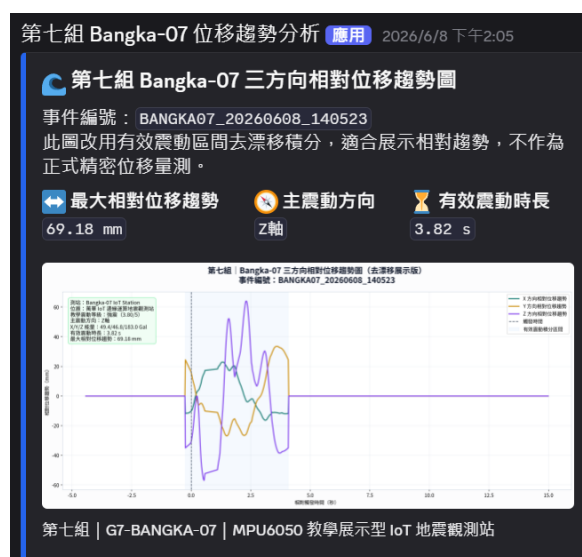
第七組 Bangka-07 位移趨勢分析 應用 2026/6/8 下午2:05

第七組 Bangka-07 三方向相對位移趨勢圖

事件編號：BANGKA07_20260608_140523
此圖改用有效震動區間去漂移積分，適合展示相對趨勢，不作為正式精密位移量測。

最大相對位移趨勢
69.18 mm

主震動方向
Z軸

有效震動時長
3.82 s

第七組｜Bangka-07 三方向相對位移趨勢圖（去漂移展示版）
事件編號：BANGKA07_20260608_140523

測站：Bangka-07 IoT Station
位置：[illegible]
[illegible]
主震動方向：Z軸
X/Y/Z 最大：49.4/46.8/183.0 Gal
有效震動時長：3.82 s
最大相對位移趨勢：69.18 mm

X 方向相對位移趨勢
Y 方向相對位移趨勢
Z 方向相對位移趨勢
觸發時間
有效震動積分區間

60
40
20
0
-20
-40
-60

-5.0 -2.5 0.0 2.5 5.0 7.5 10.0 12.5 15.0
相對觸發時間（秒）

第七組｜G7-BANGKA-07｜MPU6050 教學展示型 IoT 地震觀測站